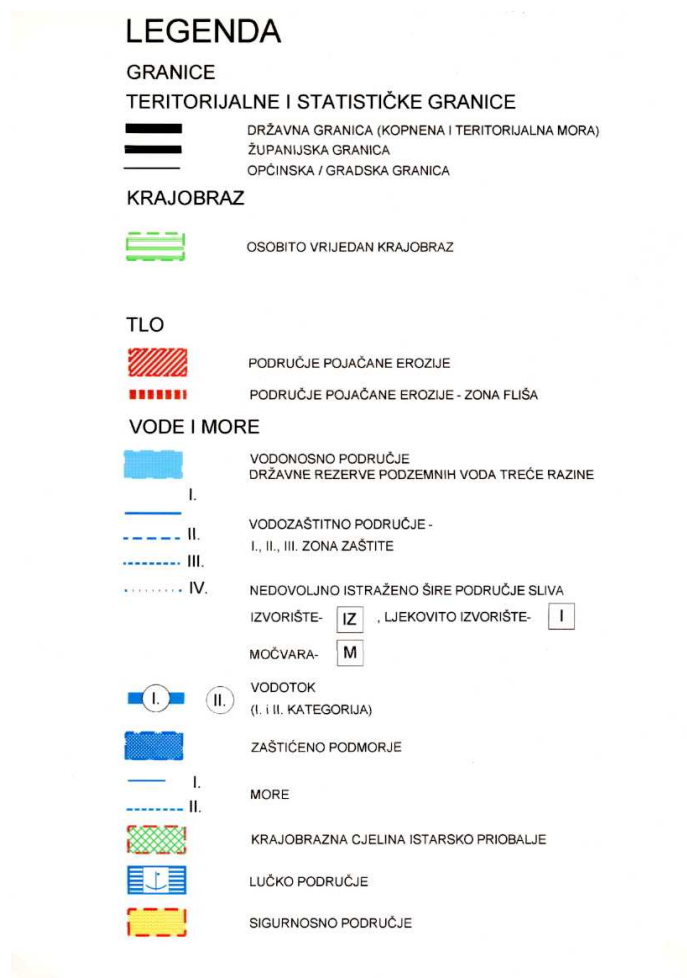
LEGENDA

GRANICE

TERITORIJALNE I STATISTIČKE GRANICE

DRŽAVNA GRANICA (KOPNENA I TERITORIJALNA MORA)
ŽUPANIJSKA GRANICA
OPĆINSKA / GRADSKA GRANICA

KRAJOBRAZ

OSOBITO VRIJEDAN KRAJOBRAZ

TLO

PODRUČJE POJAČANE EROZIJE

PODRUČJE POJAČANE EROZIJE - ZONA FLIŠA

VODE I MORE

VODONOSNO PODRUČJE
DRŽAVNE REZERVE PODZEMNIH VODA TREĆE RAZINE

I.

II.

III.

IV.

VODOZAŠTITNO PODRUČJE -
I., II., III. ZONA ZAŠTITE

NEDOVOLJNO ISTRAŽENO ŠIRE PODRUČJE SLIVA

IZVORIŠTE- IZ , LJEKOVITO IZVORIŠTE- I

MOČVARA- M

I. II.

VODOTOK
(I. i II. KATEGORIJA)

ZAŠTIĆENO PODMORJE

I.
II.

MORE

KRAJOBRAZNA CJELINA ISTARSKO PRIOBALJE

LUČKO PODRUČJE

SIGURNOSNO PODRUČJE